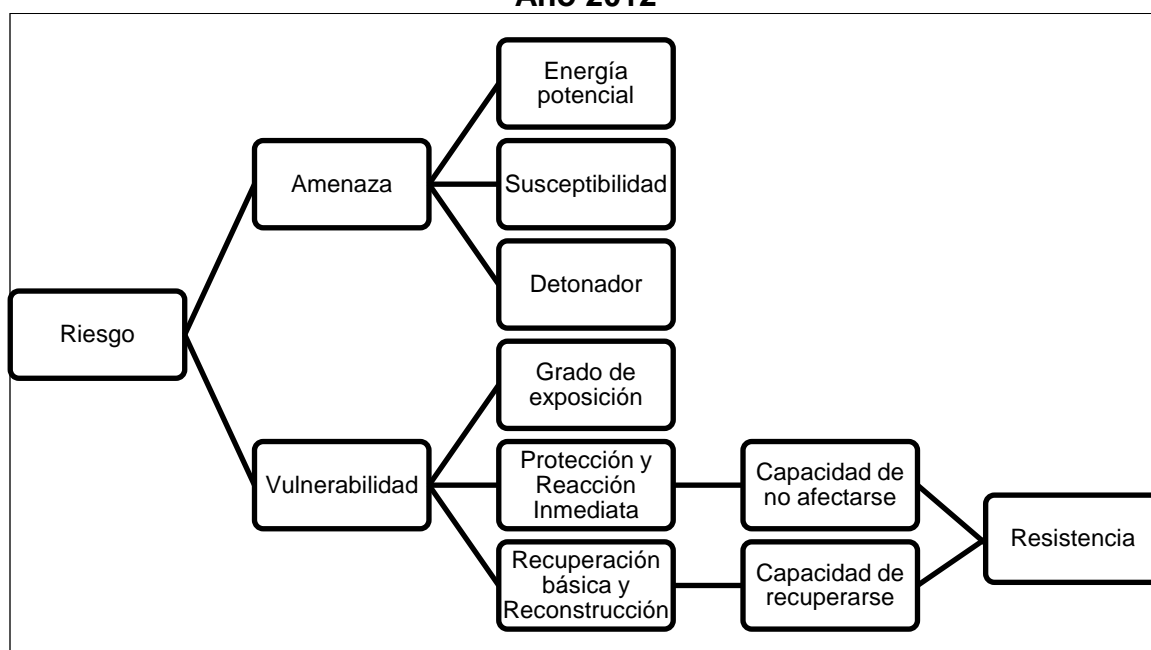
Año 2012

Riesgo

Amenaza

Energía potencial

Susceptibilidad

Detonador

Vulnerabilidad

Grado de exposición

Protección y Reacción Inmediata

Recuperación básica y Reconstrucción

Capacidad de no afectarse

Capacidad de recuperarse

Resistencia